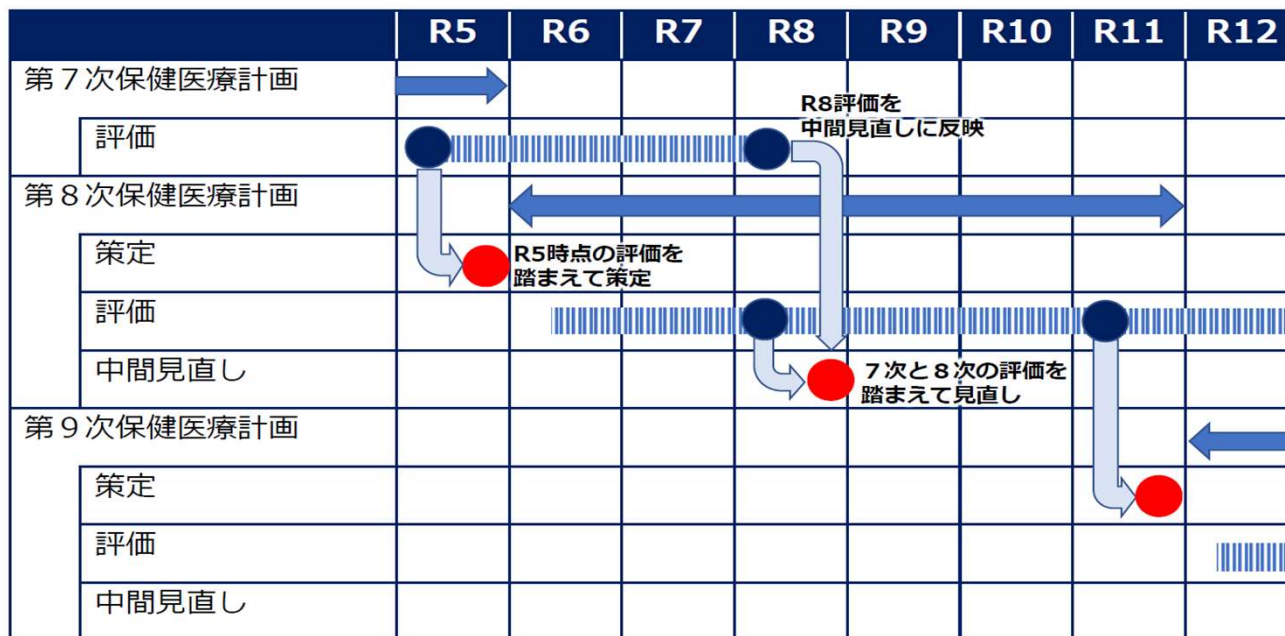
| | R5 | R6 | R7 | R8 | R9 | R10 | R11 | R12 |
|---|---|---|---|---|---|---|---|---|
| 第７次保健医療計画 | | | | | | | | |
| 評価 | | | | | | | | |
| 第８次保健医療計画 | | | | | | | | |
| 策定 | | | | | | | | |
| 評価 | | | | | | | | |
| 中間見直し | | | | | | | | |
| 第９次保健医療計画 | | | | | | | | |
| 策定 | | | | | | | | |
| 評価 | | | | | | | | |
| 中間見直し | | | | | | | | |

R8評価を中間見直しに反映

R5時点の評価を踏まえて策定

７次と８次の評価を踏まえて見直し